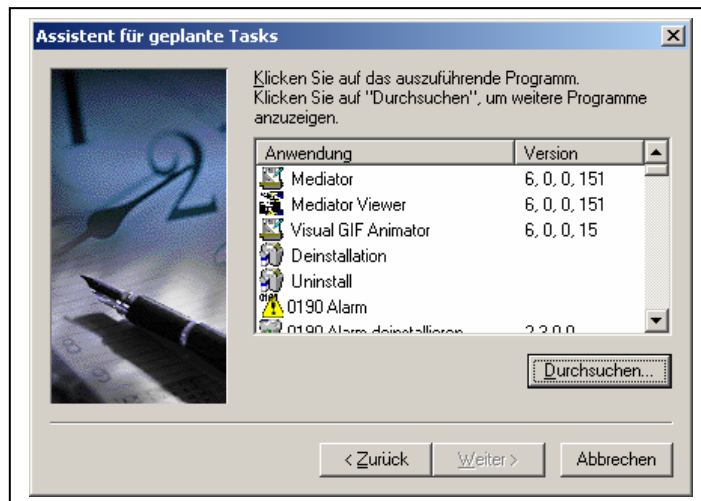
Assistent für geplante Tasks

Klicken Sie auf das auszuführende Programm. Klicken Sie auf "Durchsuchen", um weitere Programme anzuzeigen.

| Anwendung | Version |
|---|---|
| Mediator | 6, 0, 0, 151 |
| Mediator Viewer | 6, 0, 0, 151 |
| Visual GIF Animator | 6, 0, 0, 15 |
| Deinstallation | |
| Uninstall | |
| 0190 Alarm | |
| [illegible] | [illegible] |

Durchsuchen...

< Zurück Weiter > Abbrechen